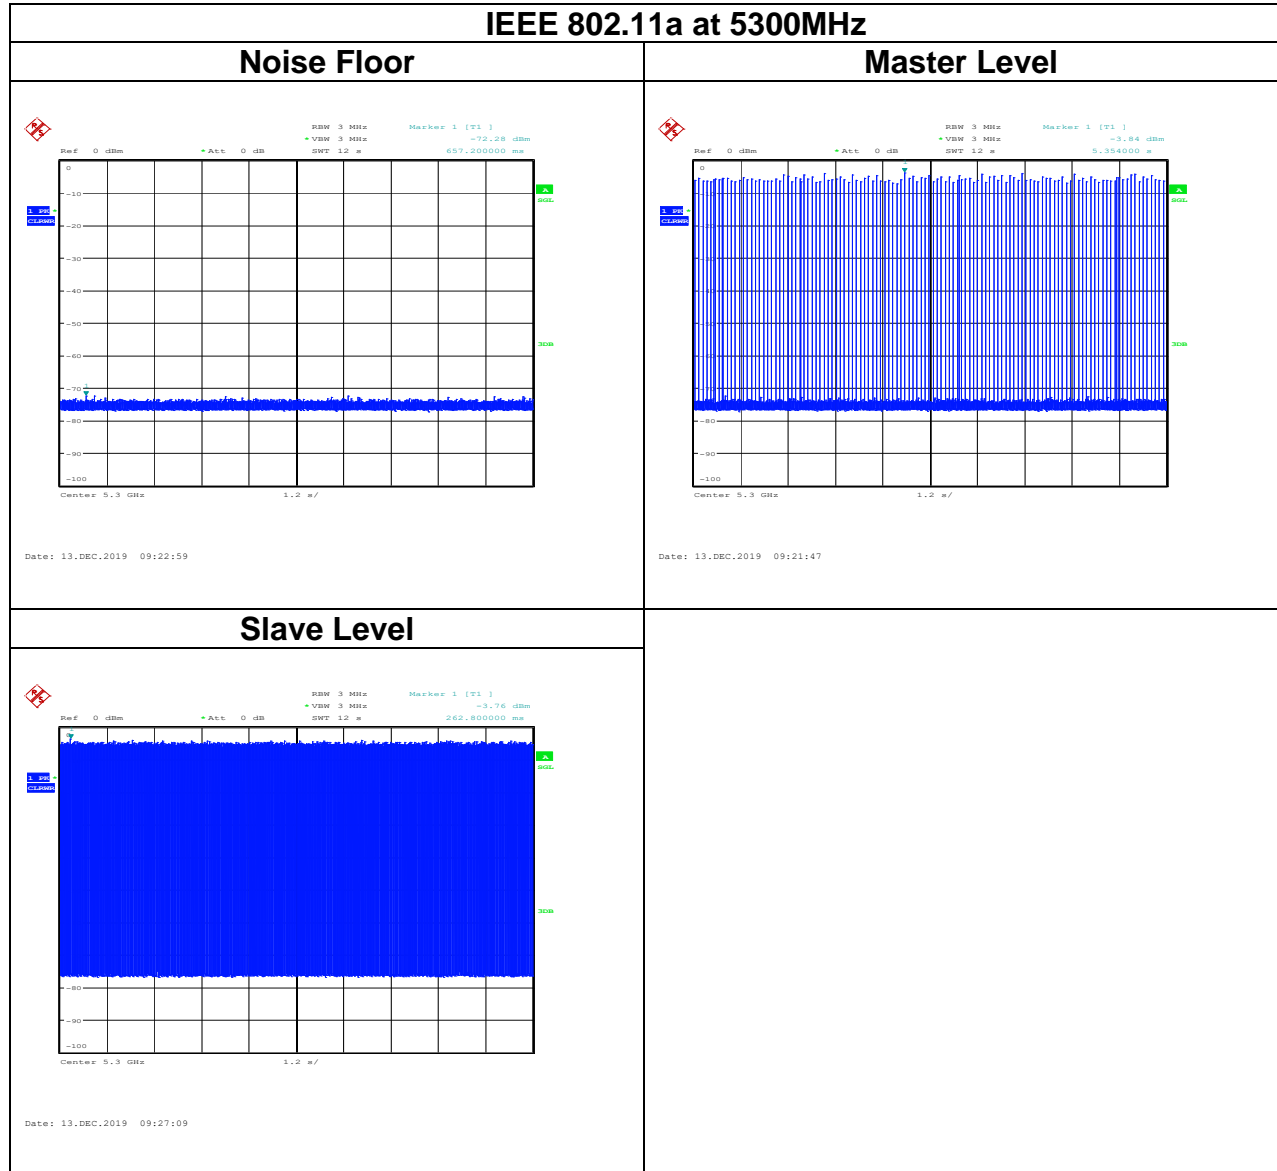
IEEE 802.11a at 5300MHz

| Noise Floor | Master Level |
|---|---|
| RBW 3 MHz Marker 1 [T1 ] *VBW 3 MHz -72.28 dBm Ref 0 dBm *Att 0 dB SWT 12 s 657.200000 ms 0 -10 1 PK CLRWR -20 -30 -40 -50 -60 -70 1 -80 -90 -100 A SGL 3DB Center 5.3 GHz 1.2 s/ Date: 13.DEC.2019 09:22:59 | RBW 3 MHz Marker 1 [T1 ] *VBW 3 MHz -3.84 dBm Ref 0 dBm *Att 0 dB SWT 12 s 5.354000 s 0 1 1 PK CLRWR -80 -90 -100 A SGL 3DB Center 5.3 GHz 1.2 s/ Date: 13.DEC.2019 09:21:47 |
| Slave Level | |
| RBW 3 MHz Marker 1 [T1 ] *VBW 3 MHz -3.76 dBm Ref 0 dBm *Att 0 dB SWT 12 s 262.800000 ms 0 1 PK CLRWR -80 -90 -100 A SGL 3DB Center 5.3 GHz 1.2 s/ Date: 13.DEC.2019 09:27:09 | |